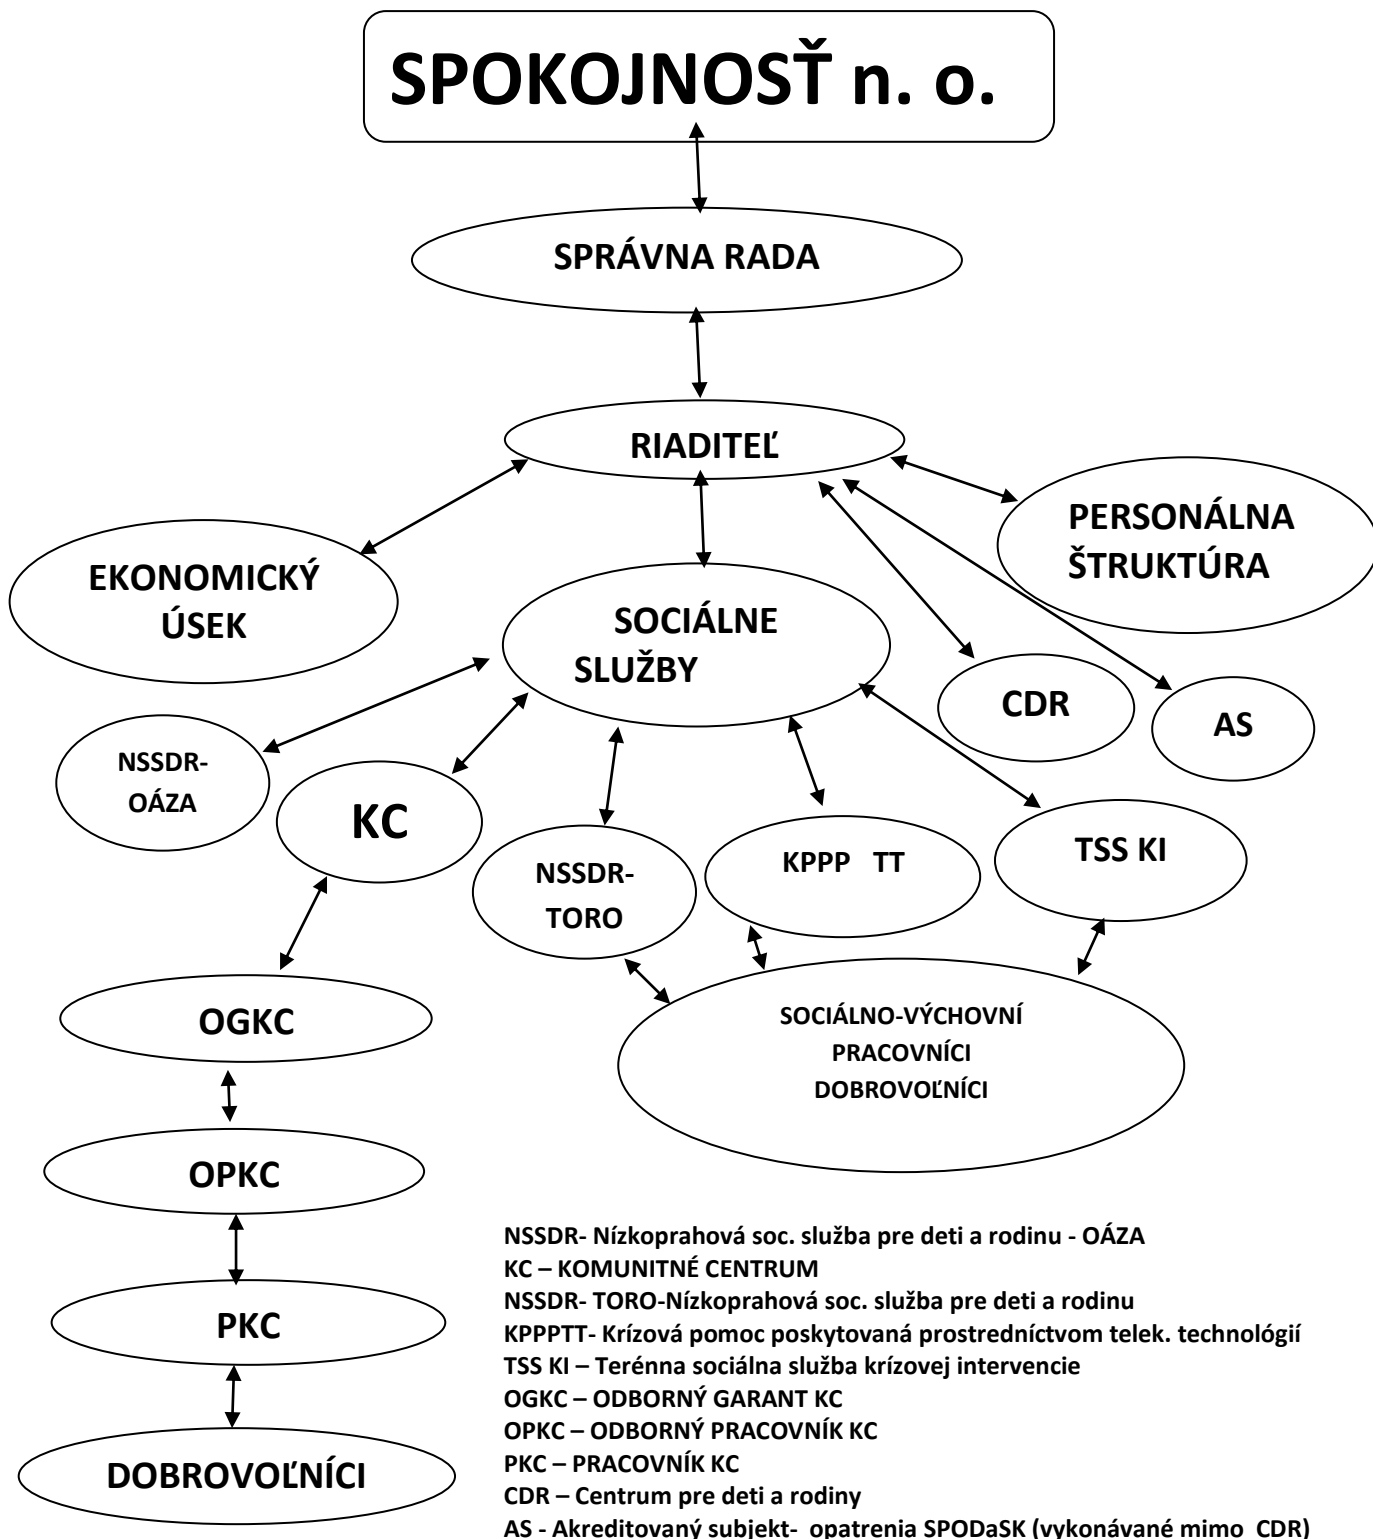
SPOKOJNOSŤ n. o.

SPRÁVNA RADA

RIADITEĽ

EKONOMICKÝ ÚSEK

PERSONÁLNA ŠTRUKTÚRA

SOCIÁLNE SLUŽBY

CDR

AS

NSSDR-OÁZA

KC

NSSDR-TORO

KPPP TT

TSS KI

SOCIÁLNO-VÝCHOVNÍ PRACOVNÍCI DOBROVOĽNÍCI

OGKC

OPKC

PKC

DOBROVOĽNÍCI

NSSDR- Nízkoprahová soc. služba pre deti a rodinu - OÁZA
KC – KOMUNITNÉ CENTRUM
NSSDR- TORO-Nízkoprahová soc. služba pre deti a rodinu
KPPPTT- Krízová pomoc poskytovaná prostredníctvom telek. technológií
TSS KI – Terénna sociálna služba krízovej intervencie
OGKC – ODBORNÝ GARANT KC
OPKC – ODBORNÝ PRACOVNÍK KC
PKC – PRACOVNÍK KC
CDR – Centrum pre deti a rodiny
AS - Akreditovaný subjekt- opatrenia SPODaSK (vykonávané mimo CDR)